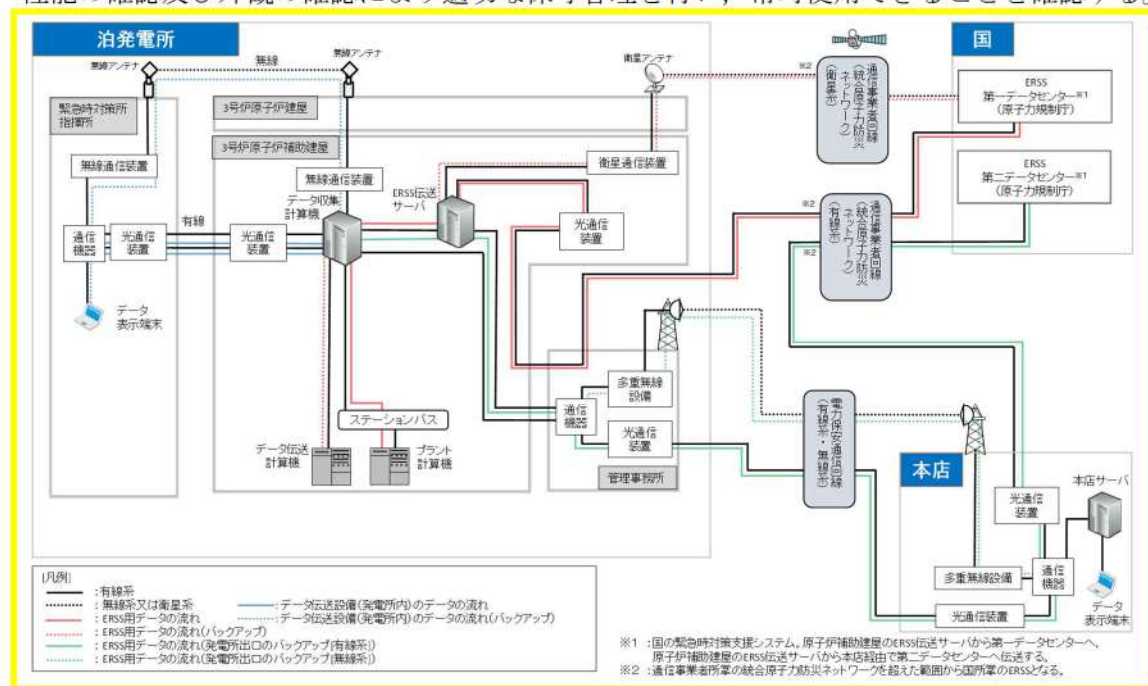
性能の確認及び外観の確認により適切な保守管理を行い、常時使用できることを確認（あ

泊発電所

無線

無線アンテナ

無線アンテナ

衛星アンテナ

緊急時対策所指揮所

3号炉原子炉建屋

3号炉原子炉補助建屋

無線通信装置

無線通信装置

衛星通信装置

データ収集計算機

ERSS伝送サーバ

有線

通信機器

光通信装置

光通信装置

光通信装置

データ表示端末

ステーションバス

データ伝送計算機

プラント計算機

通信機器

多重無線設備

光通信装置

管理事務所

通信事業者回線（統合原子力防災ネットワーク）（衛星系）

通信事業者回線（統合原子力防災ネットワーク）（有線系）

電力保安通信回線（有線系・無線系）

※2

※2

※2

国

ERSS第一データセンター※1（原子力規制庁）

ERSS第二データセンター※1（原子力規制庁）

本店

本店サーバ

光通信装置

多重無線設備

通信機器

光通信装置

データ表示端末

[凡例]
：有線系
：無線系又は衛星系
：ERSS用データの流れ
：ERSS用データの流れ(バックアップ)
：ERSS用データの流れ(発電所出口のバックアップ[有線系])
：ERSS用データの流れ(発電所出口のバックアップ[無線系])
：データ伝送設備(発電所内)のデータの流れ
：データ伝送設備(発電所内)のデータの流れ(バックアップ)

※1：国の緊急時対策支援システム。原子炉補助建屋のERSS伝送サーバから第一データセンターへ、原子炉補助建屋のERSS伝送サーバから本店経由で第二データセンターへ伝送する。
※2：通信事業者所掌の統合原子力防災ネットワークを超えた範囲から国所掌のERSSとなる。